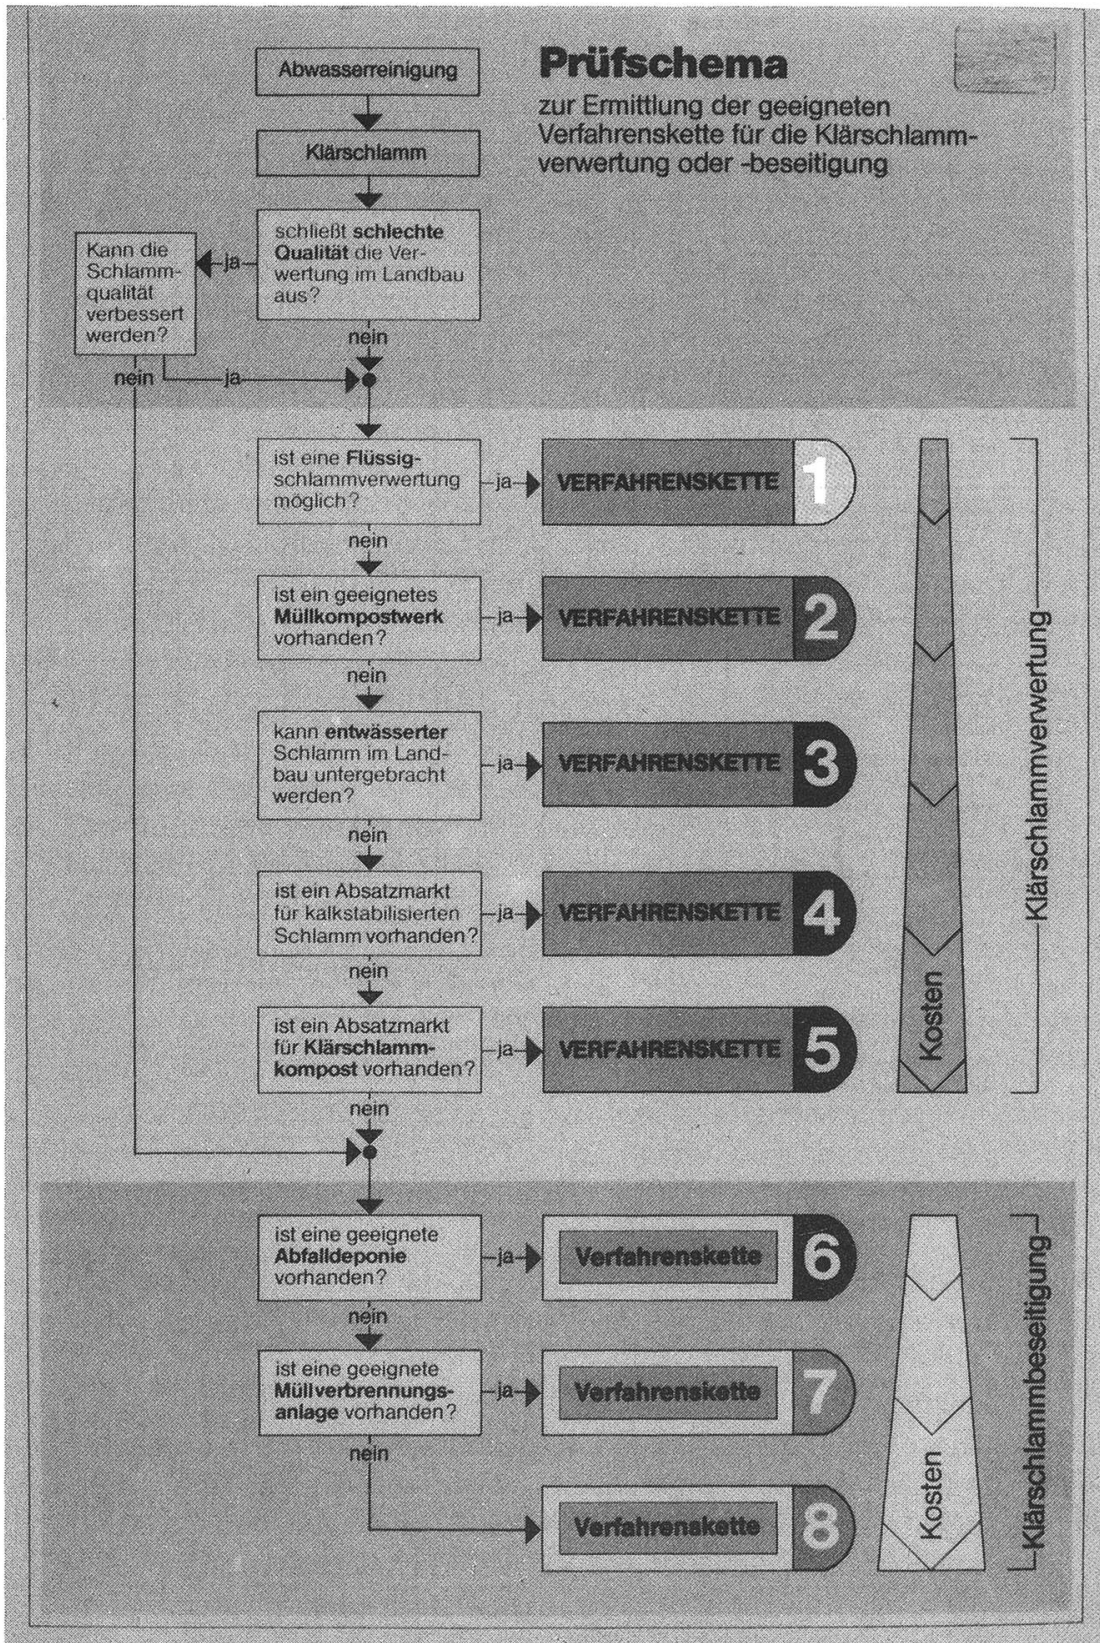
Prüfschema

zur Ermittlung der geeigneten Verfahrenskette für die Klärschlammverwertung oder -beseitigung

Abwasserreinigung

Klärschlamm

schließt schlechte Qualität die Verwertung im Landbau aus?

ja

Kann die Schlammqualität verbessert werden?

nein

nein

ja

ist eine Flüssigschlammverwertung möglich?

ja

VERFAHRENSKETTE 1

nein

ist ein geeignetes Müllkompostwerk vorhanden?

ja

VERFAHRENSKETTE 2

nein

kann entwässerter Schlamm im Landbau untergebracht werden?

ja

VERFAHRENSKETTE 3

nein

ist ein Absatzmarkt für kalkstabilisierten Schlamm vorhanden?

ja

VERFAHRENSKETTE 4

nein

ist ein Absatzmarkt für Klärschlammkompost vorhanden?

ja

VERFAHRENSKETTE 5

nein

Kosten

Klärschlammverwertung

ist eine geeignete Abfalldeponie vorhanden?

ja

Verfahrenskette 6

nein

ist eine geeignete Müllverbrennungsanlage vorhanden?

ja

Verfahrenskette 7

nein

Verfahrenskette 8

Kosten

Klärschlammbeseitigung